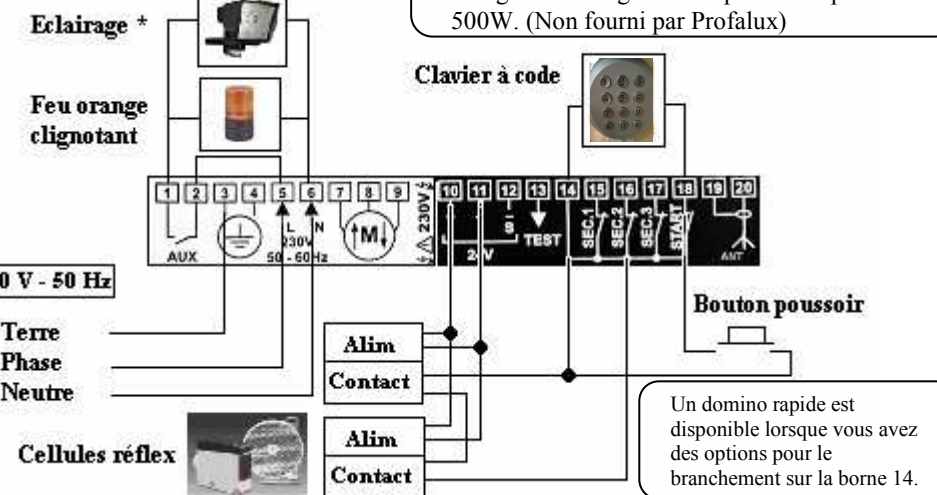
Eclairage *

500W. (Non fourni par Profalux)

Feu orange clignotant

Clavier à code

1 2 3 4 5 6 7 8 9 10 11 12 13 14 15 16 17 18 19 20

AUX

L N 230V 50 - 60Hz

M

230V

24V

TEST

SEC.1 SEC.2 SEC.3 START

ANT

0 V - 50 Hz

Terre
Phase
Neutre

Bouton poussoir

Alim
Contact

Cellules réflex

Alim
Contact

Un domino rapide est disponible lorsque vous avez des options pour le branchement sur la borne 14.